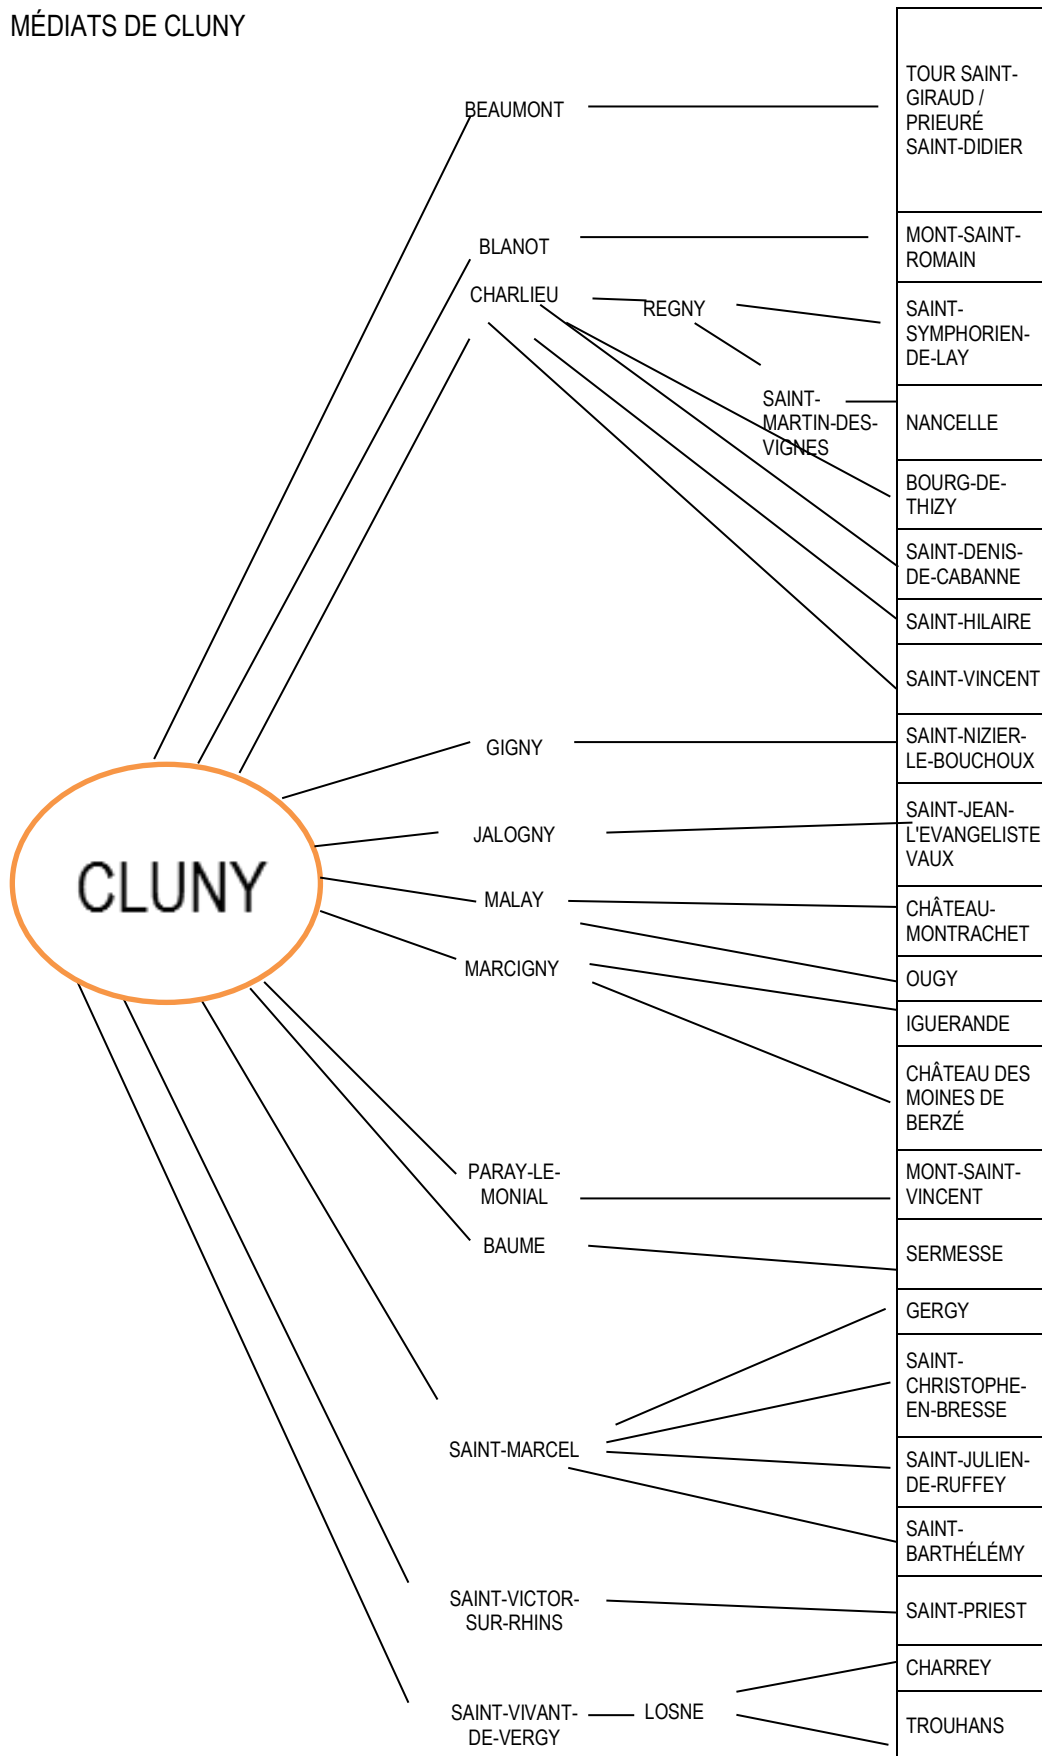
MÉDIATS DE CLUNY

CLUNY

BEAUMONT
BLANOT
CHARLIEU
REGNY
SAINT-MARTIN-DES-VIGNES
GIGNY
JALOGNY
MALAY
MARCIGNY
PARAY-LE-MONIAL
BAUME
SAINT-MARCEL
SAINT-VICTOR-SUR-RHINS
SAINT-VIVANT-DE-VERGY
LOSNE

TOUR SAINT-GIRAUD / PRIEURÉ SAINT-DIDIER
MONT-SAINT-ROMAIN
SAINT-SYMPHORIEN-DE-LAY
NANCELLE
BOURG-DE-THIZY
SAINT-DENIS-DE-CABANNE
SAINT-HILAIRE
SAINT-VINCENT
SAINT-NIZIER-LE-BOUCHOUX
SAINT-JEAN-L'EVANGELISTE VAUX
CHÂTEAU-MONTRACHET
OUGY
IGUERANDE
CHÂTEAU DES MOINES DE BERZÉ
MONT-SAINT-VINCENT
SERMESSE
GERGY
SAINT-CHRISTOPHE-EN-BRESSE
SAINT-JULIEN-DE-RUFFEY
SAINT-BARTHÉLÉMY
SAINT-PRIEST
CHARREY
TROUHANS